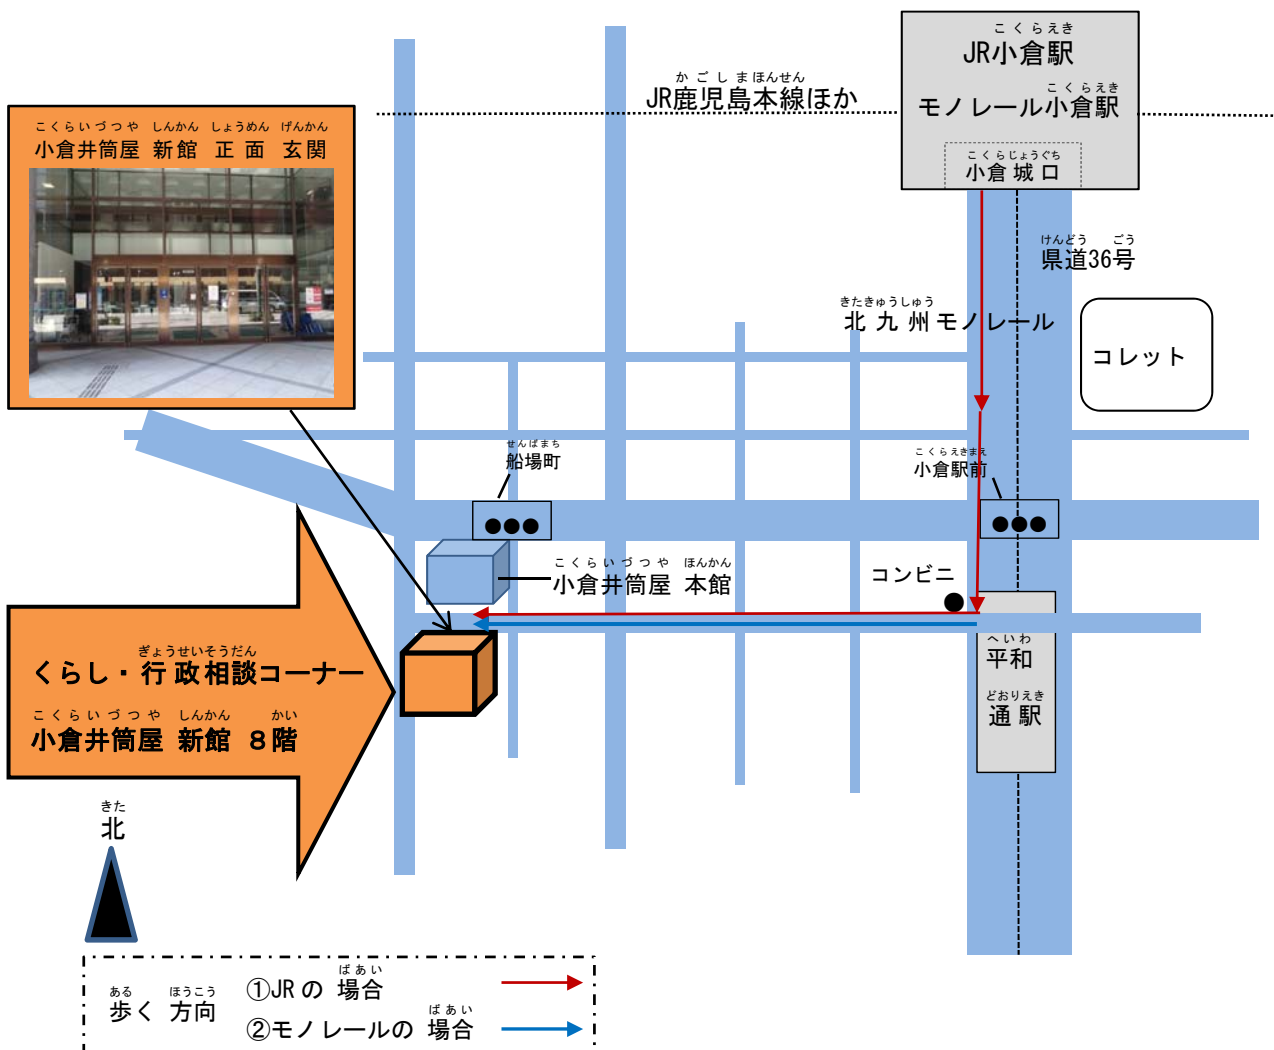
こくらえき
JR小倉駅
こくらえき
モノレール小倉駅
こくらじょうぐち
小倉城口

かごしまほんせん
JR鹿児島本線ほか

こくらいづつや しんかん しょうめん げんかん
小倉井筒屋 新館 正面 玄関

けんどう ごう
県道36号

きたきゅうしゅう
北九州モノレール

コレット

せんばまち
船場町

こくらえきまえ
小倉駅前

こくらいづつや ほんかん
小倉井筒屋 本館

コンビニ

ぎょうせいそうだん
くらし・行政相談コーナー
こくらいづつや しんかん かい
小倉井筒屋 新館 8階

へいわ
平和
どおりえき
通駅

きた
北

ある ほうこう
歩く 方向
ばあい
①JRの 場合
ばあい
②モノレールの 場合